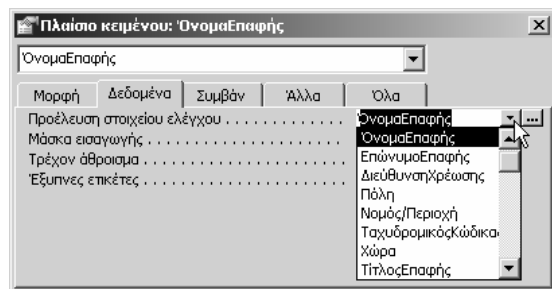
Πλαίσιο κειμένου: ΌνομαΕπαφής

ΌνομαΕπαφής

Μορφή | Δεδομένα | Συμβάν | Άλλα | Όλα

Προέλευση στοιχείου ελέγχου . . . . . . . . . . . . . ΌνομαΕπαφής
Μάσκα εισαγωγής . . . . . . . . . . . . . . . . . . . .
Τρέχον άθροισμα . . . . . . . . . . . . . . . . . . . .
Έξυπνες ετικέτες . . . . . . . . . . . . . . . . . . . .

ΌνομαΕπαφής
ΕπώνυμοΕπαφής
ΔιεύθυνσηΧρέωσης
Πόλη
Νομός/Περιοχή
ΤαχυδρομικόςΚώδικα
Χώρα
ΤίτλοςΕπαφής